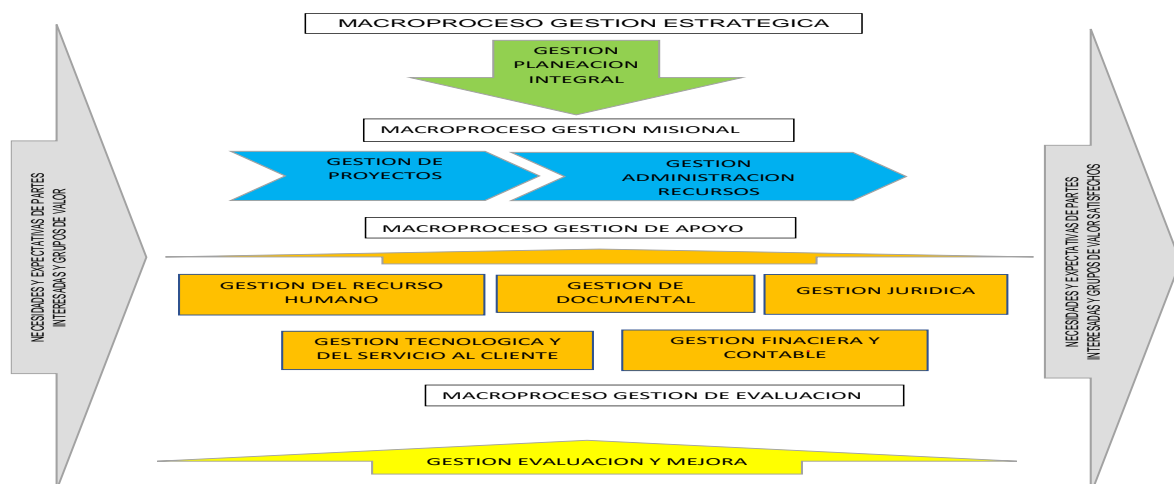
NECESIDADES Y EXPECTATIVAS DE PARTES INTERESADAS Y GRUPOS DE VALOR

MACROPROCESO GESTION ESTRATEGICA

GESTION PLANEACION INTEGRAL

MACROPROCESO GESTION MISIONAL

GESTION DE PROYECTOS

GESTION ADMINISTRACION RECURSOS

MACROPROCESO GESTION DE APOYO

GESTION DEL RECURSO HUMANO

GESTION DE DOCUMENTAL

GESTION JURIDICA

GESTION TECNOLOGICA Y DEL SERVICIO AL CLIENTE

GESTION FINACIERA Y CONTABLE

MACROPROCESO GESTION DE EVALUACION

GESTION EVALUACION Y MEJORA

NECESIDADES Y EXPECTATIVAS DE PARTES INTERESADAS Y GRUPOS DE VALOR SATISFECHOS